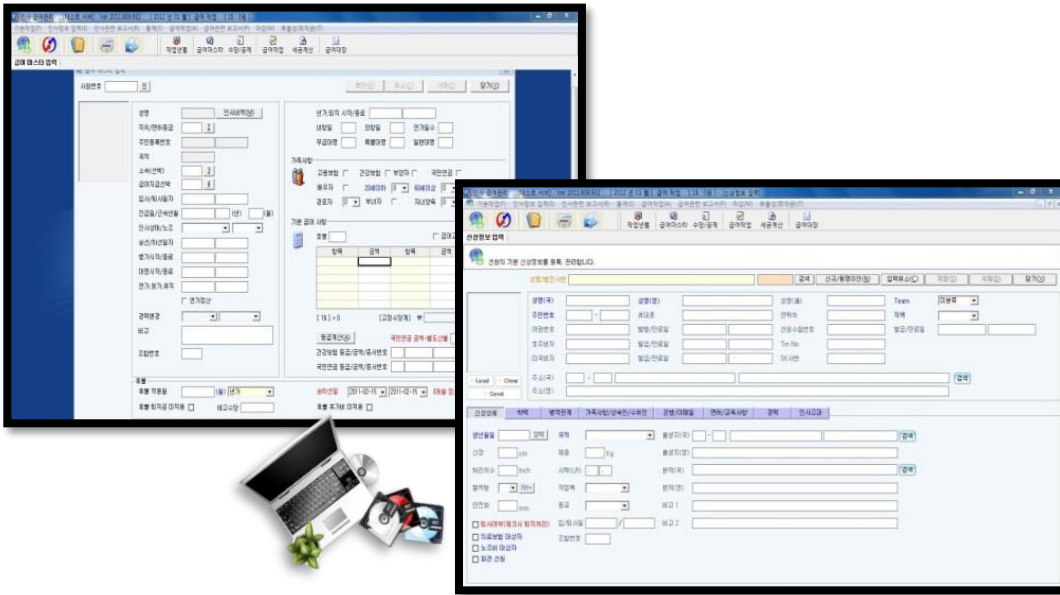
급여 마스터 입력

사원번호

성명
인사세부정보
직위/면허등급
주민등록번호
국적
소속(선택)
급여지급선택
입사/퇴사일자
진급일/근속년월
인사상태/노조
승진/최선일자
병가시작/종료
대명시작/종료
연가,휴가,휴직
연가정산
급여명견
비고
조합번호

년가,휴직 시작/종료
새벽일
외향일
연가일수
무급미생
특별미생
일반미생
가족사항
고용보험
건강보험
부양자
국민연금
배우자
경로자
부녀자
기본 급여 사항
호봉
항목
금액
항목
금액
등급계산
국민연금 급여-월 도고용
건강보험 등급/금액/동세번호
국민연금 등급/금액/동세번호

후불
후불 적용율
년가
퇴직금 대상
2011-02-15
2011-02-15

닫기

신상정보 입력

인원의 기본 신상정보를 등록, 관리합니다.

검색
신규/동명이인
입력취소
닫기
성명(국)
성명(영)
성명(중)
Team
미분류
주민번호
휴대폰
전화
직책
여권번호
발령/만료일
신청수정번호
발급/만료일
호주비자
발급/만료일
Tin No
미국비자
발급/만료일
SSS번
Load
Clear
Send
주소(국)
주소(영)
검색
신상상세
학력
병역관계
가족사항/보증인/수취인
경력/이메일
면허/교육사항
경력
인사고과
생년월일
양력
국적
출생지(국)
검색
신장
cm
체중
Kg
출생지(영)
허리치수
inch
시력(L/R)
본적(국)
검색
혈액형
취미
본적(영)
안전화
mm
종교
비고 1
퇴사여부
비고 2
의료보험 대상자
노조비 대상자
회관 신청
조합번호